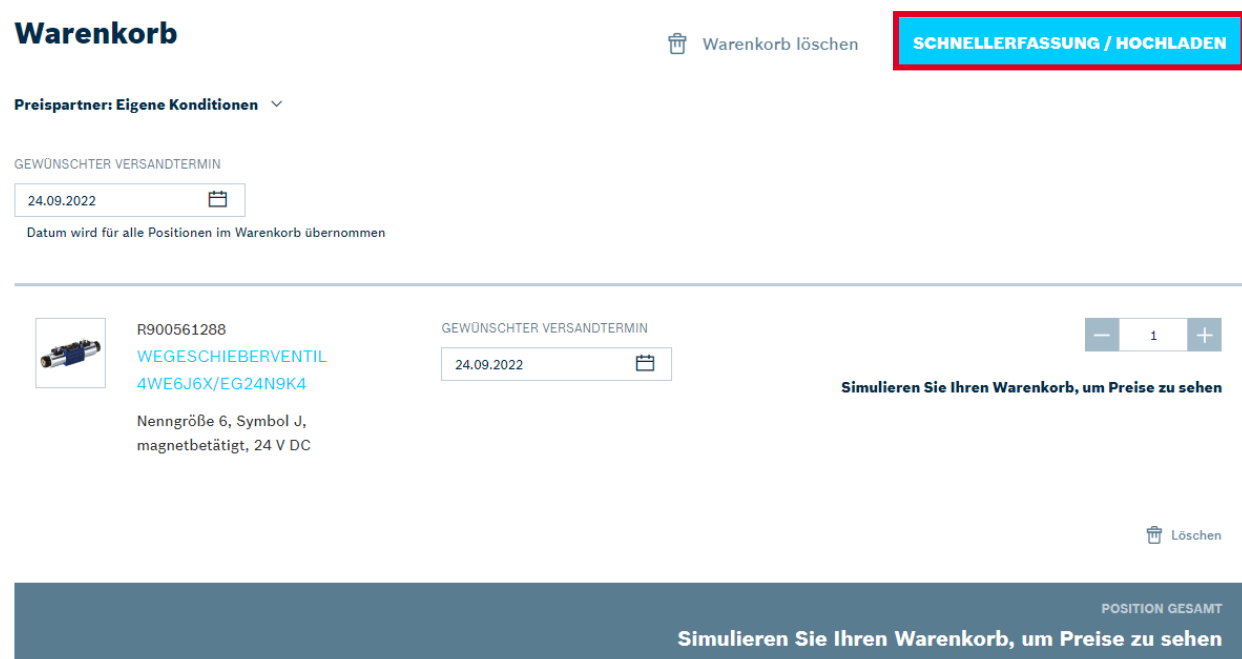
Warenkorb

Warenkorb löschen

SCHNELLERFASSUNG / HOCHLADEN

Preispartner: Eigene Konditionen

GEWÜNSCHTER VERSANDTERMIN

24.09.2022

Datum wird für alle Positionen im Warenkorb übernommen

R900561288

WEGESCHIEBERVENTIL 4WE6J6X/EG24N9K4

Nenngröße 6, Symbol J, magnetbetätigt, 24 V DC

GEWÜNSCHTER VERSANDTERMIN

24.09.2022

–

1

+

Simulieren Sie Ihren Warenkorb, um Preise zu sehen

Löschen

POSITION GESAMT

Simulieren Sie Ihren Warenkorb, um Preise zu sehen